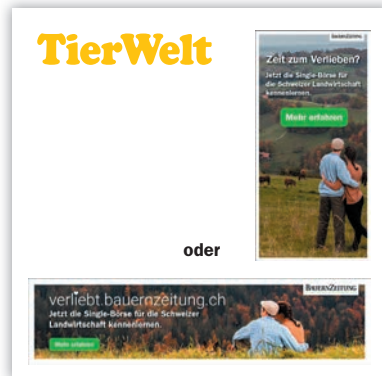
TierWelt

BauernZeitung

Zeit zum Verlieben?

Jetzt die Single-Börse für die Schweizer Landwirtschaft kennenlernen

Mehr erfahren

oder

verliebt.bauernzeitung.ch

BauernZeitung

Jetzt die Single-Börse für die Schweizer Landwirtschaft kennenlernen.

Mehr erfahren